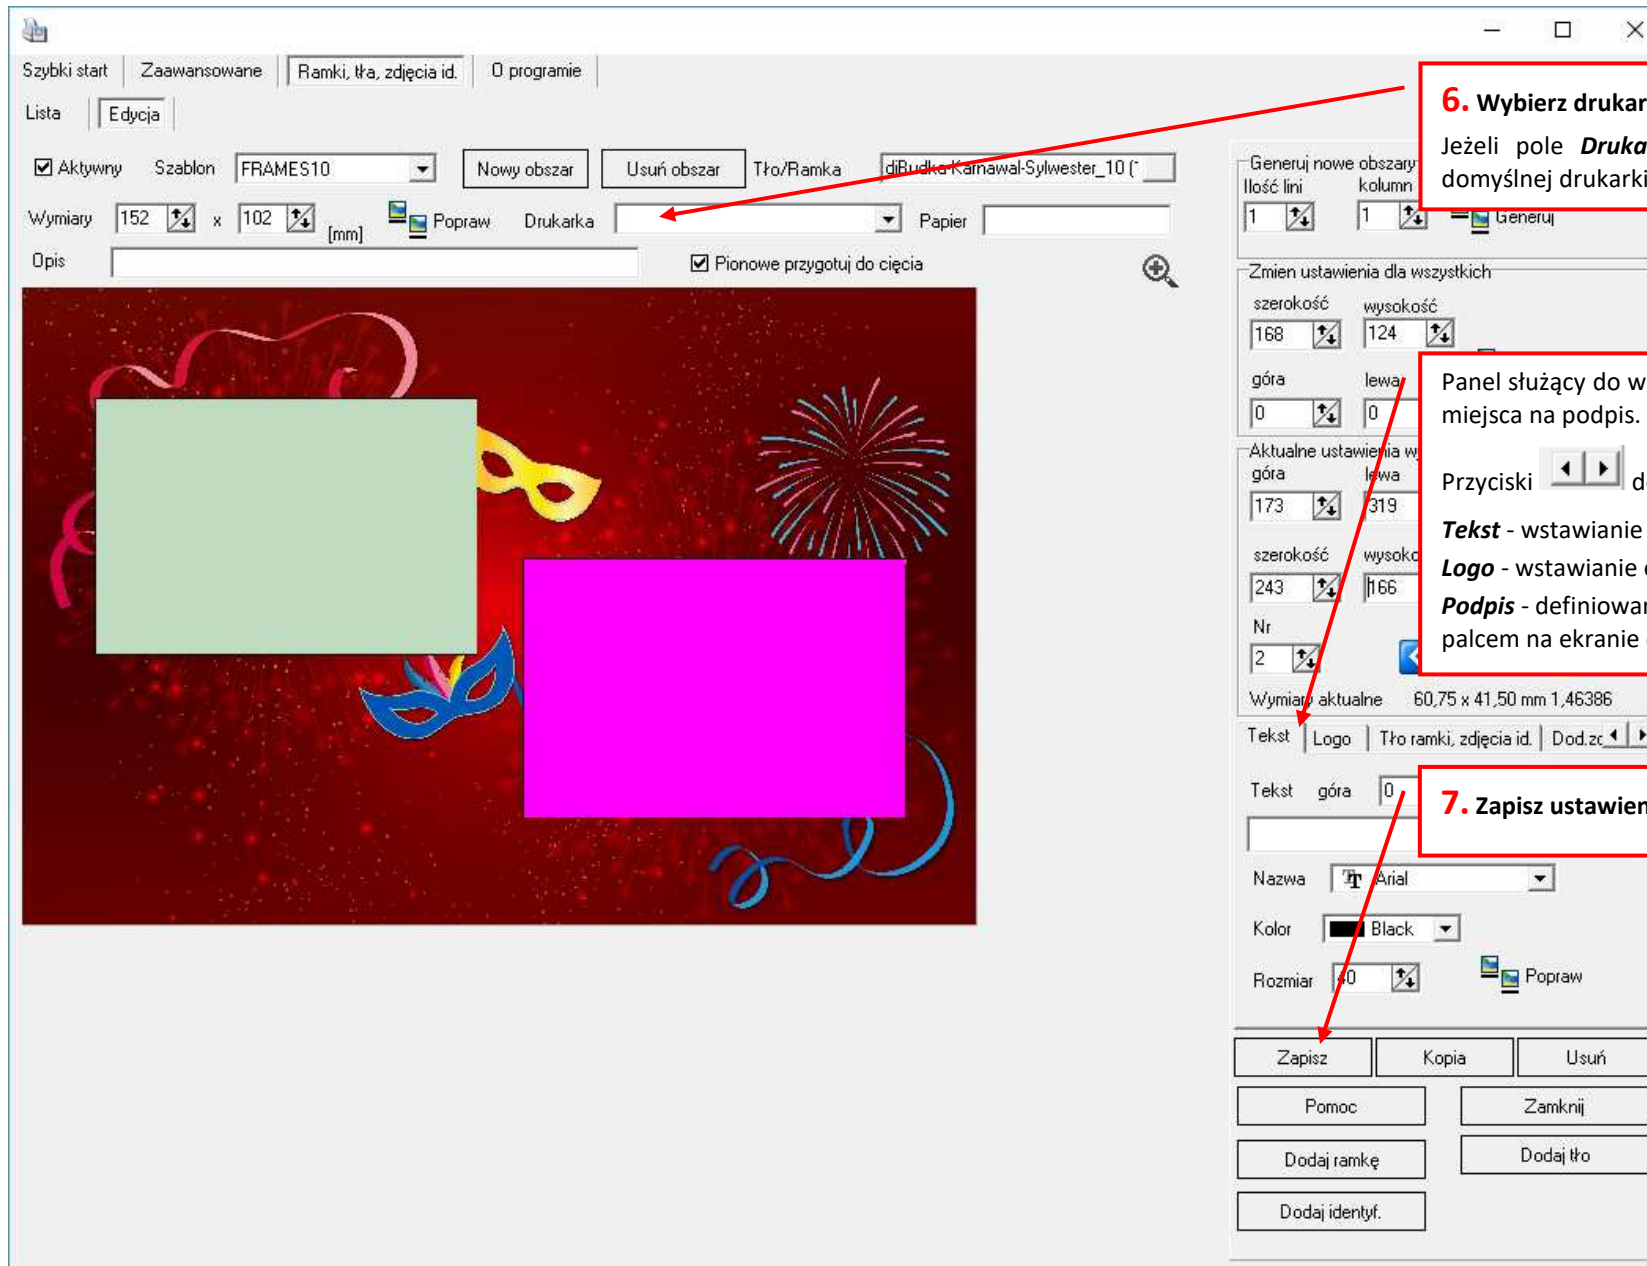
Szybki start | Zaawansowane | Ramki, tła, zdjęcia id. | O programie

Lista | Edycja

Aktywny Szablon FRAMES10 Nowy obszar Usuń obszar Tło/Ramka diBudka-Karnawal-Sylwester_10 (

Wymiary 152 x 102 [mm] Popraw Drukarka Papier

Opis

Pionowe przygotuj do cięcia

6. Wybierz drukar

Jeżeli pole Druka domyślnej drukarki

Generuj nowe obszary
Ilość lini kolumn
1 1 Generuj

Zmien ustawienia dla wszystkich
szerokość wysokość
168 124
góra lewa
0 0

Panel służący do w miejsca na podpis.

Przyciski d

Tekst - wstawianie
Logo - wstawianie
Podpis - definiowar palcem na ekranie

Aktualne ustawienia w
góra lewa
173 319
szerokość wysoko
243 166
Nr
2

Wymiary aktualne 60,75 x 41,50 mm 1,46386

Tekst | Logo | Tło ramki, zdjęcia id. | Dod.zd

Tekst góra 0

7. Zapisz ustawien

Nazwa Arial

Kolor Black

Rozmiar 40 Popraw

Zapisz Kopia Usuń
Pomoc Zamknij
Dodaj ramkę Dodaj tło
Dodaj identyf.